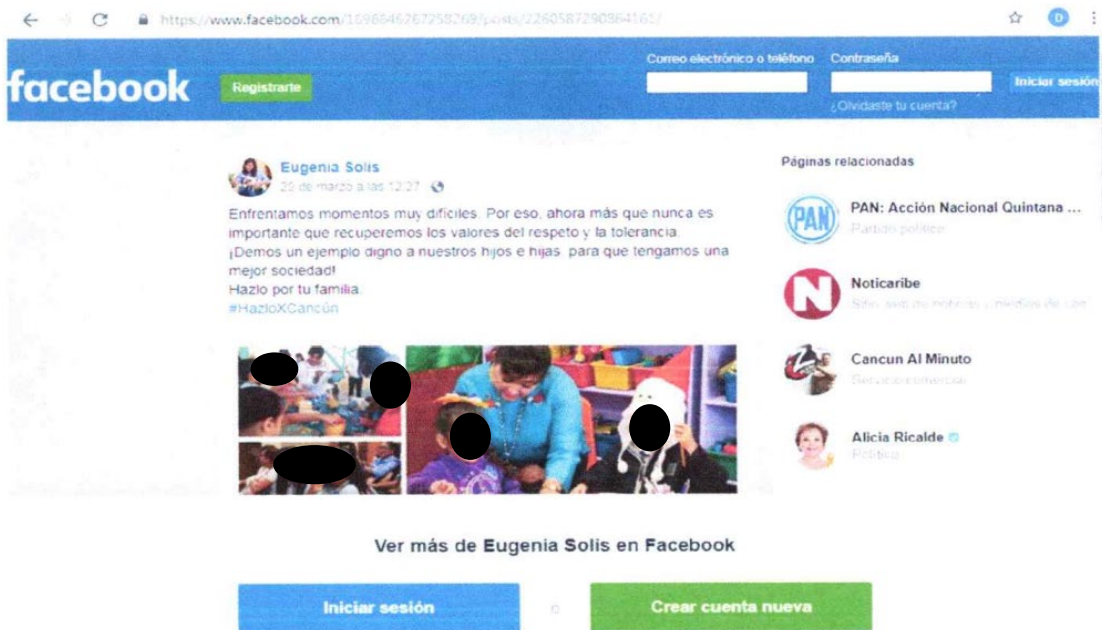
https://www.facebook.com/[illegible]/posts/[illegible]

D

facebook Registrarte

Correo electrónico o teléfono

Contraseña

Iniciar sesión

¿Olvidaste tu cuenta?

Eugenia Solis
26 de marzo a las 12:27 ·

Enfrentamos momentos muy difíciles. Por eso, ahora más que nunca es importante que recuperemos los valores del respeto y la tolerancia.
¡Demos un ejemplo digno a nuestros hijos e hijas, para que tengamos una mejor sociedad!
Hazlo por tu familia.
#HazloXCancún

Páginas relacionadas

PAN

PAN: Acción Nacional Quintana ...
Partido político

Noticaribe
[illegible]

Cancun Al Minuto
Servicio comercial

Alicia Ricalde
Político

Ver más de Eugenia Solis en Facebook

Iniciar sesión

o

Crear cuenta nueva